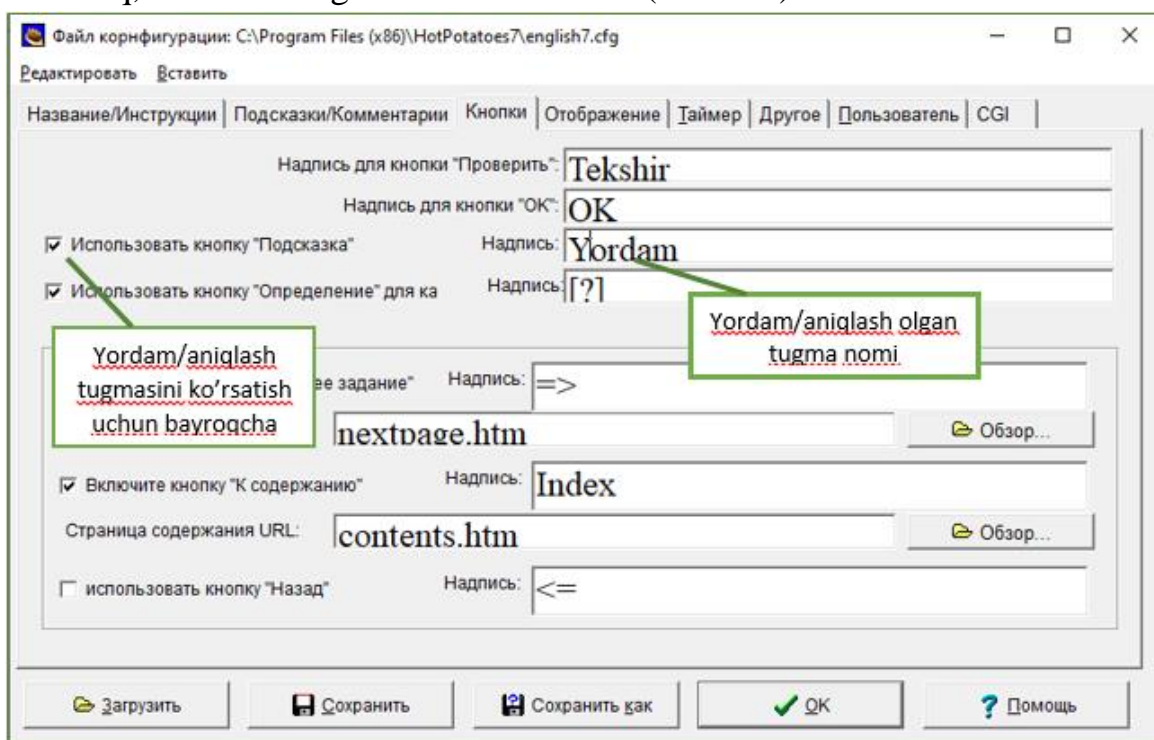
Файл корнфигурации: C:\Program Files (x86)\HotPotatoes7\english7.cfg

Редактировать Вставить

Название/Инструкции | Подсказки/Комментарии | Кнопки | Отображение | Таймер | Другое | Пользователь | CGI

Надпись для кнопки "Проверить": Tekshir

Надпись для кнопки "OK": OK

☑ Использовать кнопку "Подсказка" Надпись: Yordam

☑ Использовать кнопку "Определение" для ка Надпись: [?]

Yordam/aniqlash olgan tugma nomi

Yordam/aniqlash tugmasini ko'rsatish uchun bayroqcha

ее задание" Надпись: =>

nextpage.htm Обзор...

☑ Включите кнопку "К содержанию" Надпись: Index

Страница содержания URL: contents.htm Обзор...

☐ использовать кнопку "Назад" Надпись: <=

Загрузить | Сохранить | Сохранить как | OK | Помощь